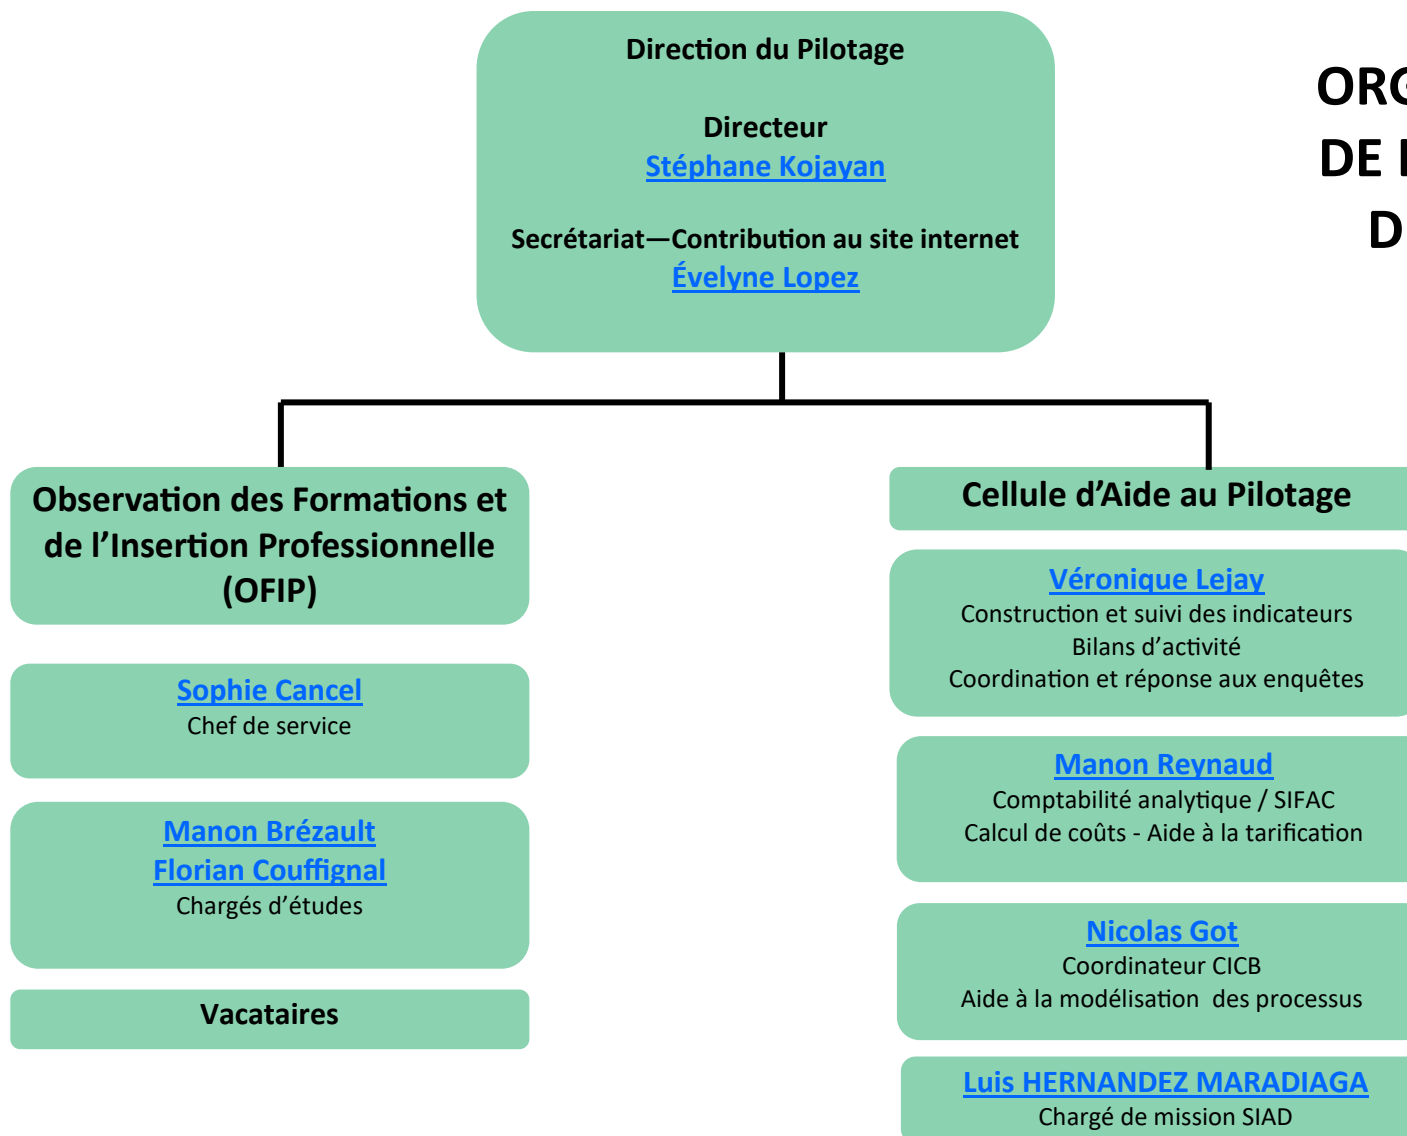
Direction du Pilotage

Directeur
Stéphane Kojayan

Secrétariat—Contribution au site internet
Évelyne Lopez

ORG
DE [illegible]
D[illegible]

Observation des Formations et de l'Insertion Professionnelle (OFIP)

Sophie Cancel
Chef de service

Manon Brézault
Florian Couffignal
Chargés d'études

Vacataires

Cellule d'Aide au Pilotage

Véronique Lejay
Construction et suivi des indicateurs
Bilans d'activité
Coordination et réponse aux enquêtes

Manon Reynaud
Comptabilité analytique / SIFAC
Calcul de coûts - Aide à la tarification

Nicolas Got
Coordinateur CICB
Aide à la modélisation des processus

Luis HERNANDEZ MARADIAGA
Chargé de mission SIAD